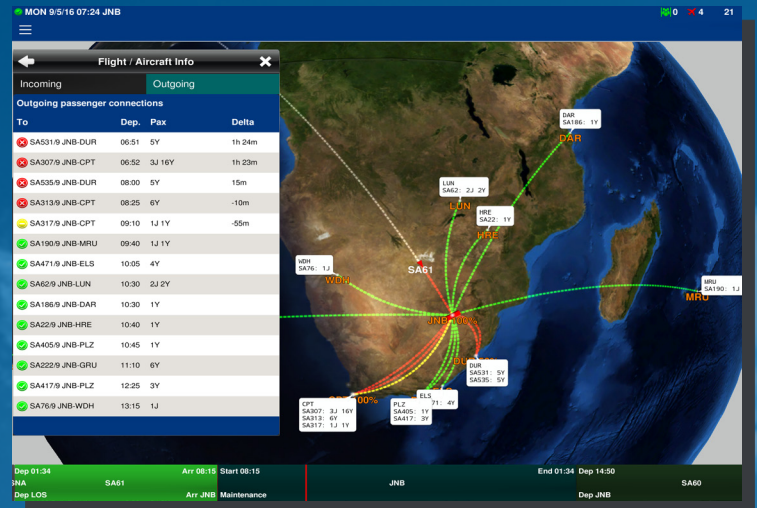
MON 9/5/16 07:24 JNB

0 4 21

Flight / Aircraft Info

Incoming | Outgoing

Outgoing passenger connections

| To | Dep. | Pax | Delta |
|---|---|---|---|
| SA531/9 JNB-DUR | 06:51 | 5Y | 1h 24m |
| SA307/9 JNB-CPT | 06:52 | 3J 16Y | 1h 23m |
| SA535/9 JNB-DUR | 08:00 | 5Y | 15m |
| SA313/9 JNB-CPT | 08:25 | 6Y | -10m |
| SA317/9 JNB-CPT | 09:10 | 1J 1Y | -55m |
| SA190/9 JNB-MRU | 09:40 | 1J 1Y | |
| SA471/9 JNB-ELS | 10:05 | 4Y | |
| SA62/9 JNB-LUN | 10:30 | 2J 2Y | |
| SA186/9 JNB-DAR | 10:30 | 1Y | |
| SA22/9 JNB-HRE | 10:40 | 1Y | |
| SA405/9 JNB-PLZ | 10:45 | 1Y | |
| SA222/9 JNB-GRU | 11:10 | 6Y | |
| SA417/9 JNB-PLZ | 12:25 | 3Y | |
| SA76/9 JNB-WDH | 13:15 | 1J | |

DAR
SA186: 1Y
DAR

LUN
SA62: 2J 2Y
LUN

HRE
SA22: 1Y
HRE

WDH
SA76: 1J
WDH

SA61

MRU
SA190: 1J
MRU

JNB 100%

DUR

DUR
SA531: 5Y
SA535: 5Y

CPT
SA307: 3J 16Y
SA313: 6Y
SA317: 1J 1Y

00%

ELS
71: 4Y

PLZ
SA405: 1Y
SA417: 3Y

Dep 01:34 Arr 08:15
SA61
GNA
Dep LOS Arr JNB

Start 08:15
Maintenance

JNB

End 01:34

Dep 14:50
SA60
Dep JNB